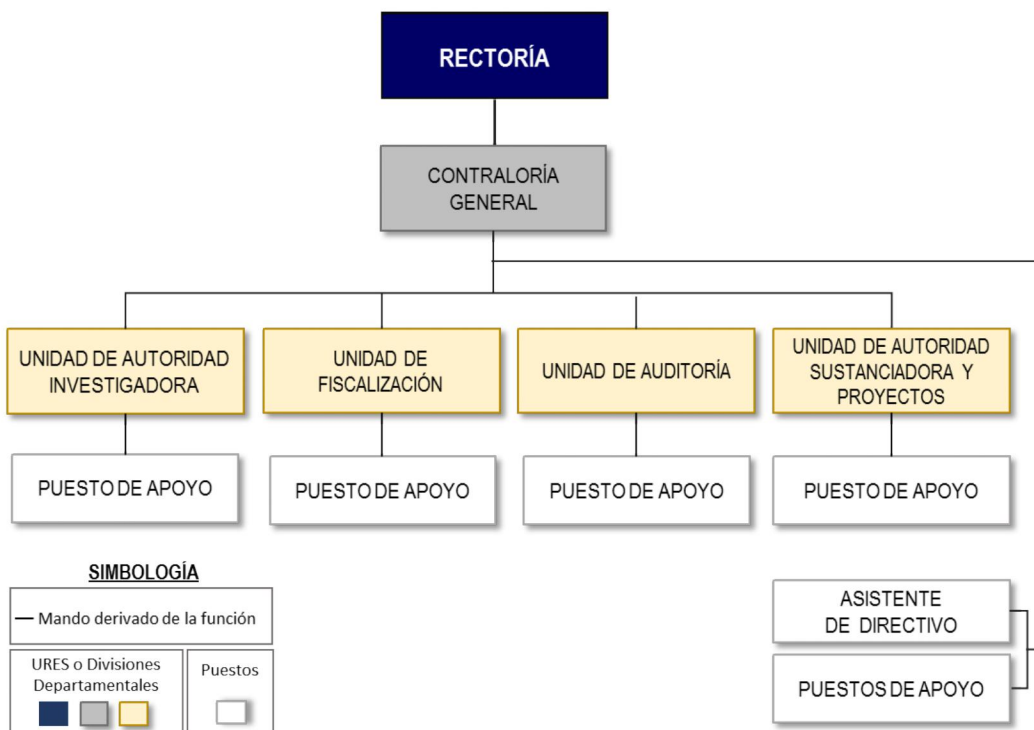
RECTORÍA

CONTRALORÍA GENERAL

UNIDAD DE AUTORIDAD INVESTIGADORA

UNIDAD DE FISCALIZACIÓN

UNIDAD DE AUDITORÍA

UNIDAD DE AUTORIDAD SUSTANCIADORA Y PROYECTOS

PUESTO DE APOYO

PUESTO DE APOYO

PUESTO DE APOYO

PUESTO DE APOYO

SIMBOLOGÍA

— Mando derivado de la función

URES o Divisiones Departamentales

Puestos

ASISTENTE DE DIRECTIVO

PUESTOS DE APOYO